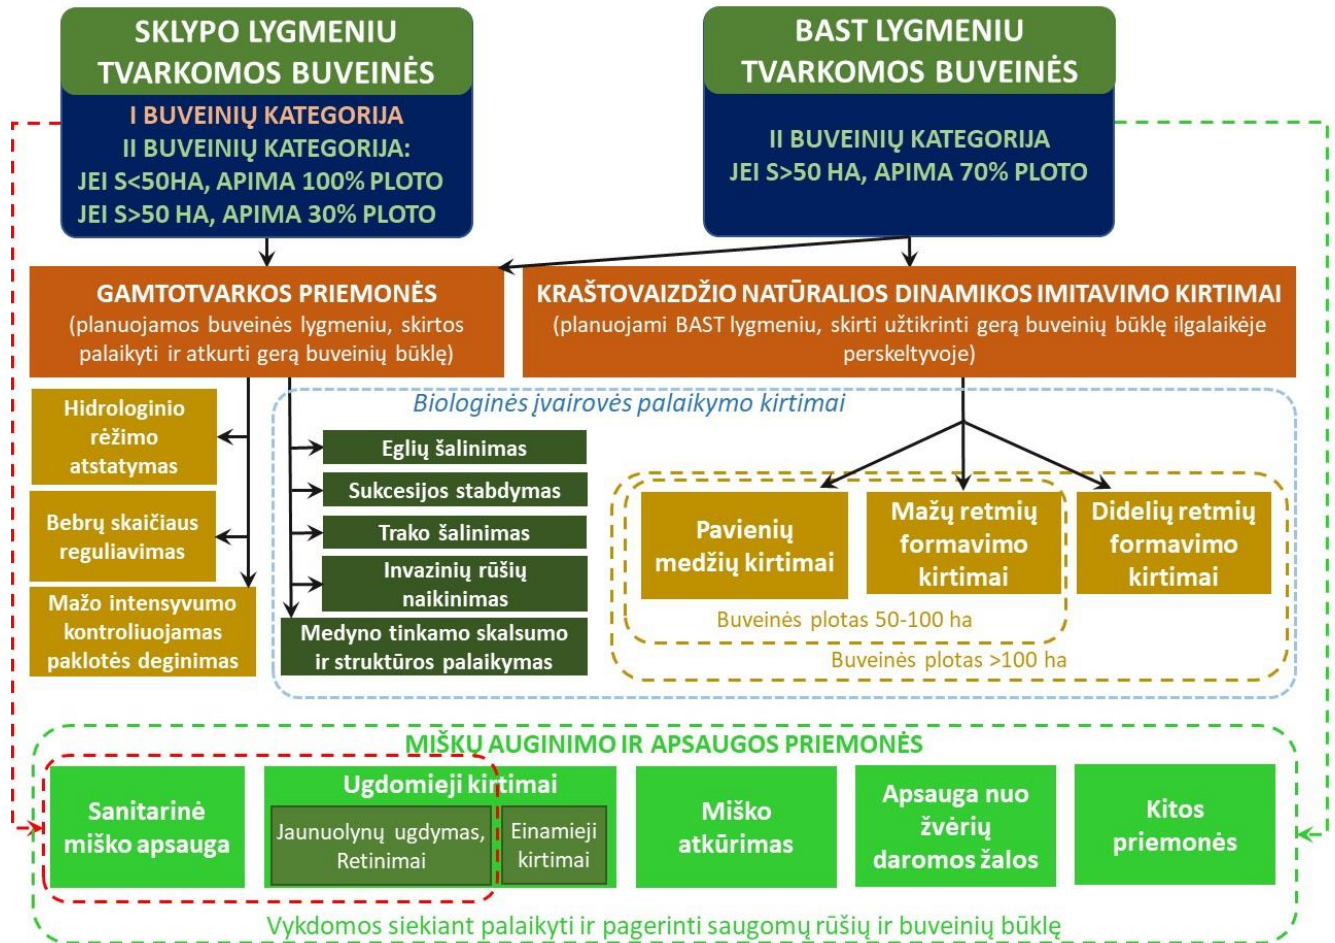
SKLYPO LYGMENIU TVARKOMOS BUVEINĖS

I BUVEINIŲ KATEGORIJA
II BUVEINIŲ KATEGORIJA:
JEI S<50HA, APIMA 100% PLOTO
JEI S>50 HA, APIMA 30% PLOTO

BAST LYGMENIU TVARKOMOS BUVEINĖS

II BUVEINIŲ KATEGORIJA
JEI S>50 HA, APIMA 70% PLOTO

GAMTOTVARKOS PRIEMONĖS
(planuojamos buveinės lygmeniu, skirtos palaikyti ir atkurti gerą buveinių būklę)

KRAŠTOVAIZDŽIO NATŪRALIOS DINAMIKOS IMITAVIMO KIRTIMAI
(planuojami BAST lygmeniu, skirti užtikrinti gerą buveinių būklę ilgalaikėje perskeltyvoje)

Hidrologinio rėžimo atstatymas

Bebrų skaičiaus reguliavimas

Mažo intensyvumo kontroliuojamas paklotės deginimas

Biologinės įvairovės palaikymo kirtimai

Eglių šalinimas

Sukcesijos stabdymas

Trako šalinimas

Invazinių rūšių naikinimas

Medyno tinkamo skalsumo ir struktūros palaikymas

Pavienių medžių kirtimai

Mažų retmių formavimo kirtimai

Didelių retmių formavimo kirtimai

Buveinės plotas 50-100 ha

Buveinės plotas >100 ha

MIŠKŲ AUGINIMO IR APSAUGOS PRIEMONĖS

Sanitarinė miško apsauga

Ugdomieji kirtimai

Jaunuolynų ugdymas, Retinimai

Einamieji kirtimai

Miško atkūrimas

Apsauga nuo žvėrių daromos žalos

Kitos priemonės

Vykdomos siekiant palaikyti ir pagerinti saugomų rūšių ir buveinių būklę